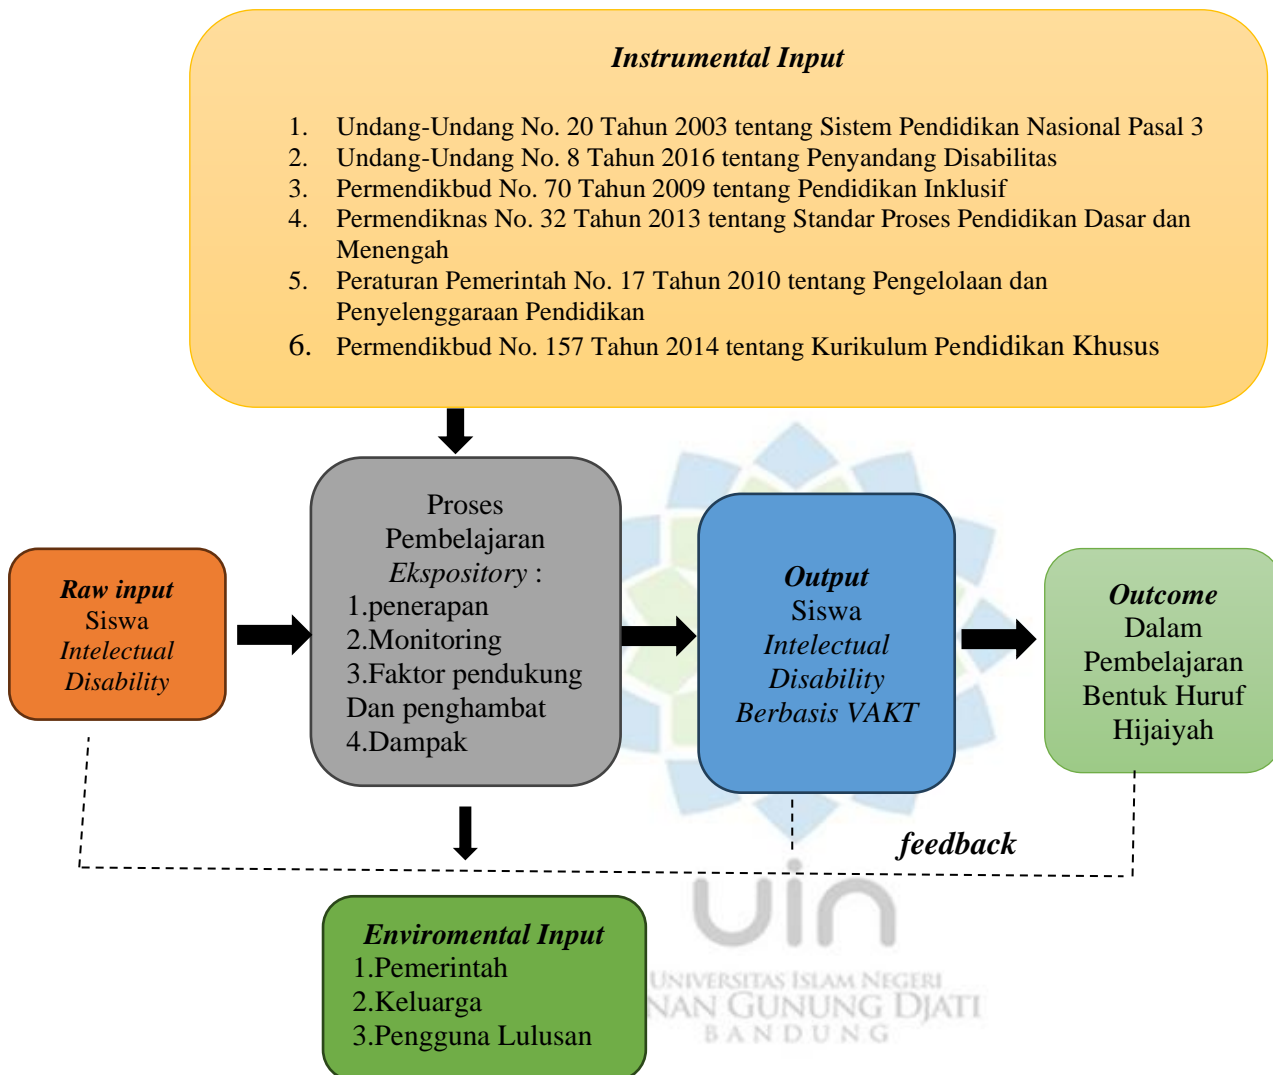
Instrumental Input

1. Undang-Undang No. 20 Tahun 2003 tentang Sistem Pendidikan Nasional Pasal 3
2. Undang-Undang No. 8 Tahun 2016 tentang Penyandang Disabilitas
3. Permendikbud No. 70 Tahun 2009 tentang Pendidikan Inklusif
4. Permendiknas No. 32 Tahun 2013 tentang Standar Proses Pendidikan Dasar dan Menengah
5. Peraturan Pemerintah No. 17 Tahun 2010 tentang Pengelolaan dan Penyelenggaraan Pendidikan
6. Permendikbud No. 157 Tahun 2014 tentang Kurikulum Pendidikan Khusus

Raw input
Siswa
Intelectual
Disability

Proses
Pembelajaran
Ekspository :
1.penerapan
2.Monitoring
3.Faktor pendukung
Dan penghambat
4.Dampak

Output
Siswa
Intelectual
Disability
Berbasis VAKT

Outcome
Dalam
Pembelajaran
Bentuk Huruf
Hijaiyah

feedback

Enviromental Input
1.Pemerintah
2.Keluarga
3.Pengguna Lulusan

uin
UNIVERSITAS ISLAM NEGERI
NAN GUNUNG DJATI
BANDUNG